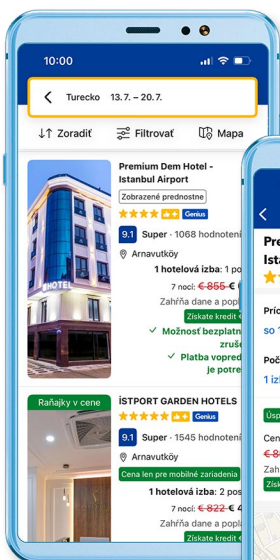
10:00

Turecko 13. 7. – 20. 7.

Zoradiť Filtrovať Mapa

Premium Dem Hotel - Istanbul Airport

Zobrazené prednostne

Genius

9.1 Super · 1068 hodnotení

Arnavutköy

1 hotelová izba: 1 po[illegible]

7 nocí: € 855 €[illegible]

Zahŕňa dane a popl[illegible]

Získate kredit €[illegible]

✓ Možnosť bezplatn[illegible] zruš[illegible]

✓ Platba vopred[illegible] je potre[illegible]

Raňajky v cene

İSTPORT GARDEN HOTELS

Genius

9.1 Super · 1545 hodnotení

Arnavutköy

Cena len pre mobilné zariadenia

1 hotelová izba: 2 pos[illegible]

7 nocí: € 822 € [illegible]

Zahŕňa dane a popl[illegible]

Získate kredit €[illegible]

Pre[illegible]
Ista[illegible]

Pric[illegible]
so 1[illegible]

Poč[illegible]
1 izb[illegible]

Úsp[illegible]

Cen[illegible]
€ 8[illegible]
Zah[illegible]
Získ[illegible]